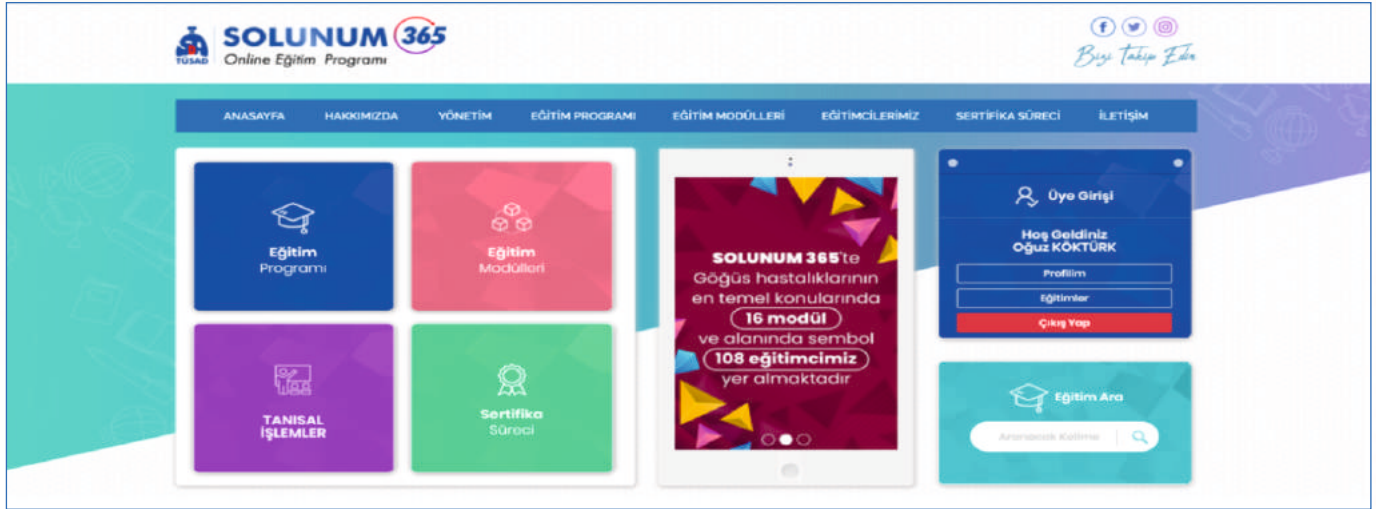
TÜSAD SOLUNUM 365
Online Eğitim Programı

Bizi Takip Edin

ANASAYFA HAKKIMIZDA YÖNETİM EĞİTİM PROGRAMI EĞİTİM MODÜLLERİ EĞİTİMCİLERİMİZ SERTİFİKA SÜRECİ İLETİŞİM

Eğitim Programı

Eğitim Modülleri

TANISAL İŞLEMLER

Sertifika Süreci

SOLUNUM 365'te Göğüs hastalıklarının en temel konularında 16 modül ve alanında sembol 108 eğitimcimiz yer almaktadır

Üye Girişi

Hoş Geldiniz
Oğuz KÖKTÜRK

Profilim

Eğitimler

Çıkış Yap

Eğitim Ara

Aranacak Kelime